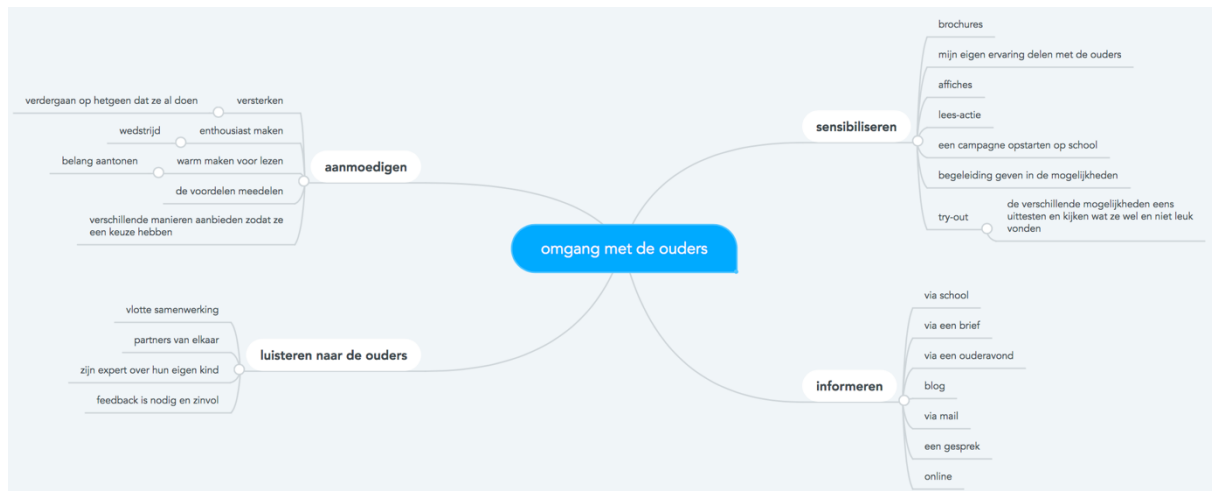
omgang met de ouders

aanmoedigen

versterken

verdergaan op hetgeen dat ze al doen

enthousiast maken

wedstrijd

warm maken voor lezen

belang aantonen

de voordelen meedelen

verschillende manieren aanbieden zodat ze een keuze hebben

luisteren naar de ouders

vlotte samenwerking

partners van elkaar

zijn expert over hun eigen kind

feedback is nodig en zinvol

sensibiliseren

brochures

mijn eigen ervaring delen met de ouders

affiches

lees-actie

een campagne opstarten op school

begeleiding geven in de mogelijkheden

try-out

de verschillende mogelijkheden eens uittesten en kijken wat ze wel en niet leuk vonden

informeren

via school

via een brief

via een ouderavond

blog

via mail

een gesprek

online